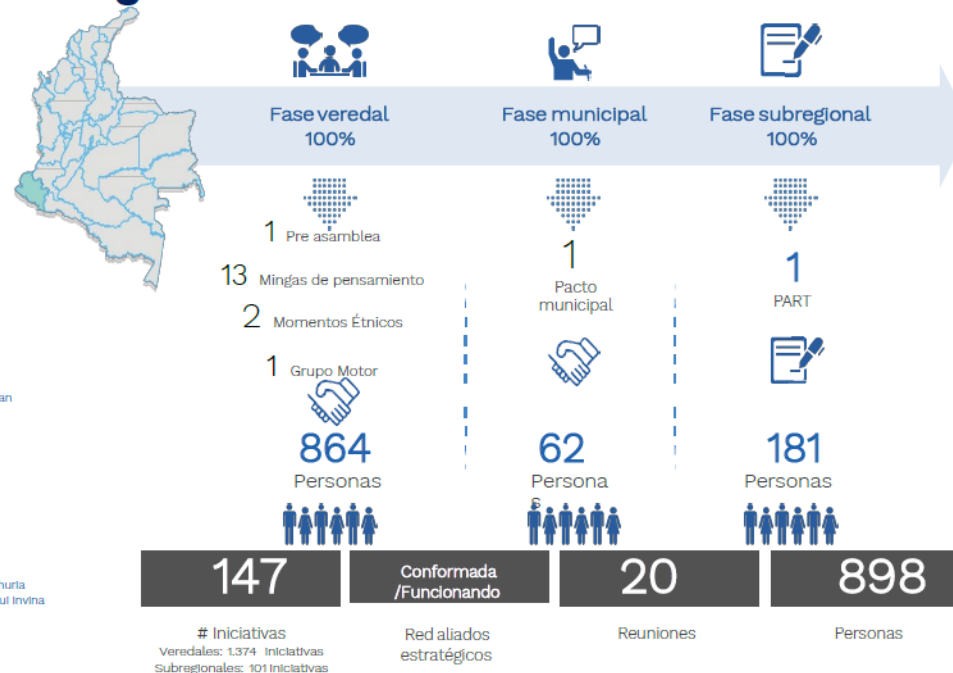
Fase veredal
100%

Fase municipal
100%

Fase subregional
100%

1 Pre asamblea

13 Mingas de pensamiento

2 Momentos Étnicos

1 Grupo Motor

864
Personas

1
Pacto municipal

62
Persona
s

1
PART

181
Personas

an

huria
ul Invina

147

Conformada /Funcionando

20

898

# Iniciativas
Veredales: 1.374 Iniciativas
Subregionales: 101 Iniciativas

Red aliados estratégicos

Reuniones

Personas